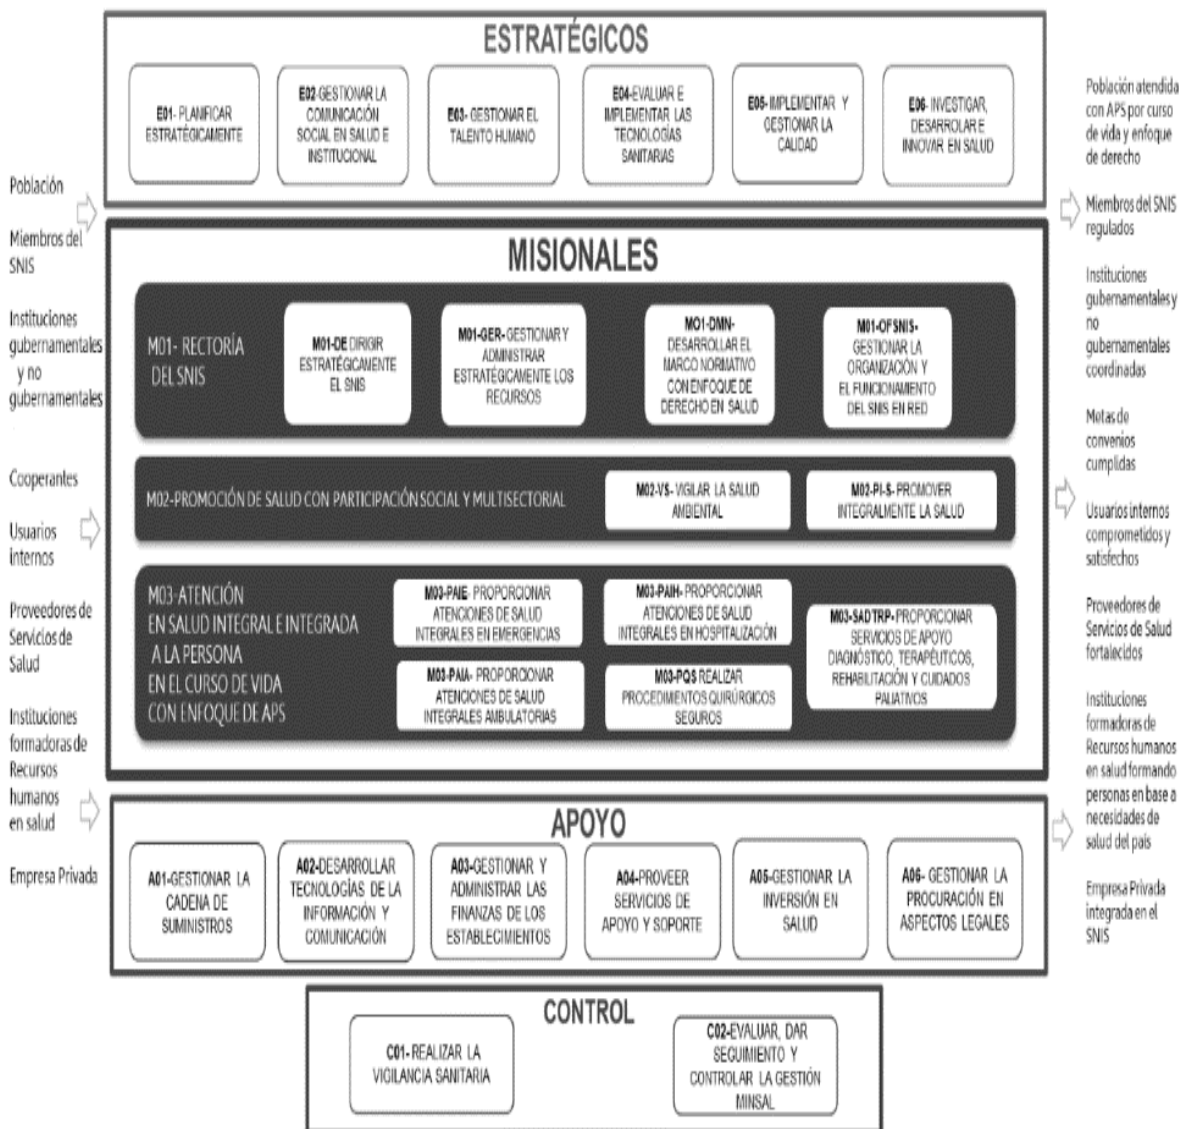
ESTRATÉGICOS

E01- PLANIFICAR ESTRATÉGICAMENTE

E02-GESTIONAR LA COMUNICACIÓN SOCIAL EN SALUD E INSTITUCIONAL

E03- GESTIONAR EL TALENTO HUMANO

E04-EVALUAR E IMPLEMENTAR LAS TECNOLOGÍAS SANITARIAS

E05- IMPLEMENTAR Y GESTIONAR LA CALIDAD

E06- INVESTIGAR, DESARROLLAR E INNOVAR EN SALUD

Población

Miembros del SNIS

Instituciones gubernamentales y no gubernamentales

Cooperantes

Usuarios internos

Proveedores de Servicios de Salud

Instituciones formadoras de Recursos humanos en salud

Empresa Privada

MISIONALES

M01- RECTORÍA DEL SNIS

M01-DE DIRIGIR ESTRATÉGICAMENTE EL SNIS

M01-GER- GESTIONAR Y ADMINISTRAR ESTRATÉGICAMENTE LOS RECURSOS

M01-DMN- DESARROLLAR EL MARCO NORMATIVO CON ENFOQUE DE DERECHO EN SALUD

M01-OFSNIS- GESTIONAR LA ORGANIZACIÓN Y EL FUNCIONAMIENTO DEL SNIS EN RED

M02-PROMOCIÓN DE SALUD CON PARTICIPACIÓN SOCIAL Y MULTISECTORIAL

M02-VS- VIGILAR LA SALUD AMBIENTAL

M02-PI-S- PROMOVER INTEGRALMENTE LA SALUD

M03-ATENCIÓN EN SALUD INTEGRAL E INTEGRADA A LA PERSONA EN EL CURSO DE VIDA CON ENFOQUE DE APS

M03-PAIE- PROPORCIONAR ATENCIONES DE SALUD INTEGRALES EN EMERGENCIAS

M03-PAIH- PROPORCIONAR ATENCIONES DE SALUD INTEGRALES EN HOSPITALIZACIÓN

M03-SADTRP- PROPORCIONAR SERVICIOS DE APOYO DIAGNÓSTICO, TERAPÉUTICOS, REHABILITACIÓN Y CUIDADOS PALIATIVOS

M03-PAIA- PROPORCIONAR ATENCIONES DE SALUD INTEGRALES AMBULATORIAS

M03-PQS REALIZAR PROCEDIMIENTOS QUIRÚRGICOS SEGUROS

APOYO

A01-GESTIONAR LA CADENA DE SUMINISTROS

A02-DESARROLLAR TECNOLOGÍAS DE LA INFORMACIÓN Y COMUNICACIÓN

A03-GESTIONAR Y ADMINISTRAR LAS FINANZAS DE LOS ESTABLECIMIENTOS

A04-PROVEER SERVICIOS DE APOYO Y SOPORTE

A05-GESTIONAR LA INVERSIÓN EN SALUD

A06- GESTIONAR LA PROCURACIÓN EN ASPECTOS LEGALES

CONTROL

C01- REALIZAR LA VIGILANCIA SANITARIA

C02-EVALUAR, DAR SEGUIMIENTO Y CONTROLAR LA GESTIÓN MINSAL

Población atendida con APS por curso de vida y enfoque de derecho

Miembros del SNIS regulados

Instituciones gubernamentales y no gubernamentales coordinadas

Metas de convenios cumplidas

Usuarios internos comprometidos y satisfechos

Proveedores de Servicios de Salud fortalecidos

Instituciones formadoras de Recursos humanos en salud formando personas en base a necesidades de salud del país

Empresa Privada integrada en el SNIS